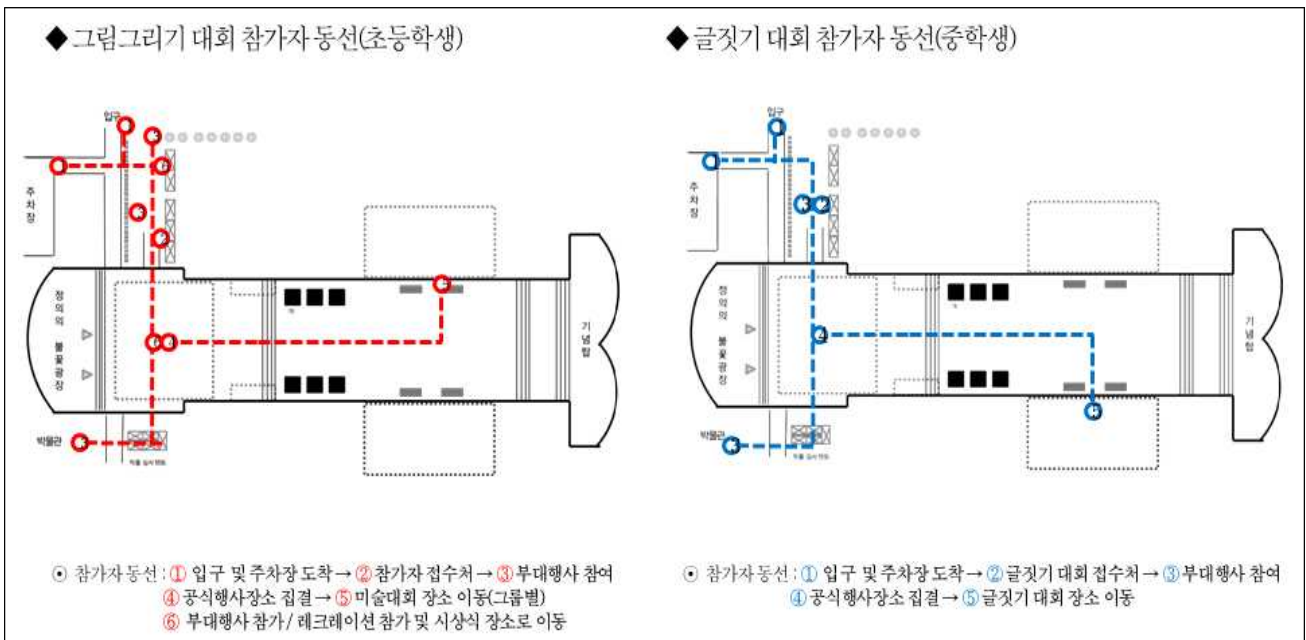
◆그림그리기 대회 참가자 동선(초등학생)

입구

주차장

정의의 불꽃광장

기념탑

박물관

⊙ 참가자 동선 : ① 입구 및 주차장 도착 → ②참가자 접수처 → ③부대행사 참여
④ 공식행사장소 집결 → ⑤ 미술대회 장소 이동(그룹별)
⑥ 부대행사 참가 / 레크레이션 참가 및 시상식 장소로 이동

◆글짓기 대회 참가자 동선(중학생)

입구

주차장

정의의 불꽃광장

기념탑

박물관

⊙ 참가자 동선 : ① 입구 및 주차장 도착 → ②글짓기 대회 접수처 → ③부대행사 참여
④ 공식행사장소 집결 → ⑤글짓기 대회 장소 이동